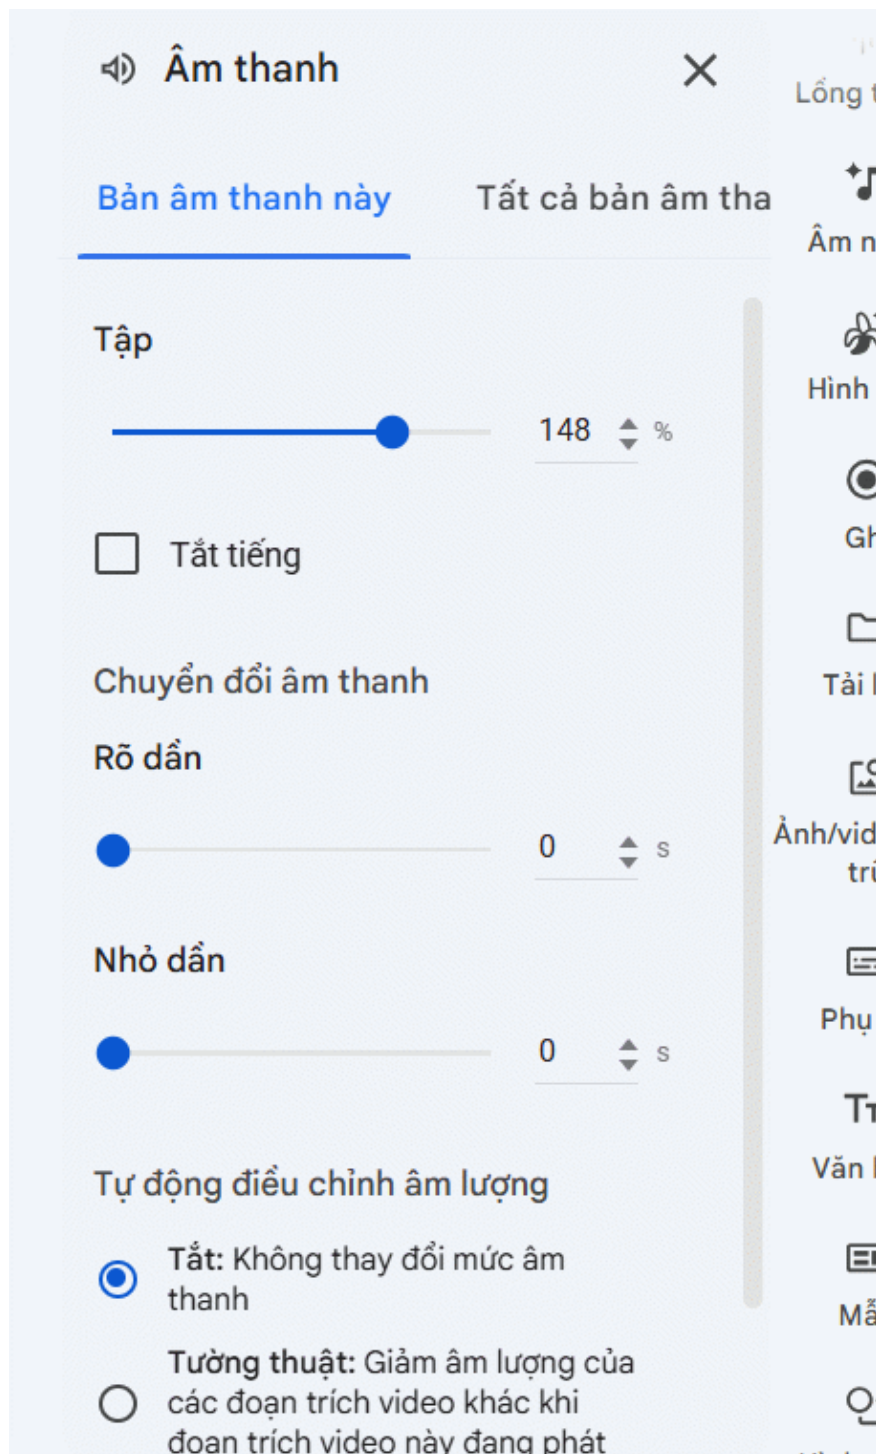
Âm thanh

Bản âm thanh này

Tất cả bản âm tha

Tập

148 %

Tắt tiếng

Chuyển đổi âm thanh

Rõ dần

0 s

Nhỏ dần

0 s

Tự động điều chỉnh âm lượng

**Tắt:** Không thay đổi mức âm thanh

**Tường thuật:** Giảm âm lượng của các đoạn trích video khác khi đoạn trích video này đang phát

Lồng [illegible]

Âm n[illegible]

Hình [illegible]

Gh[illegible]

Tải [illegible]

Ảnh/vid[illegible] trì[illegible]

Phụ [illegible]

Văn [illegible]

Mẫ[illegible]